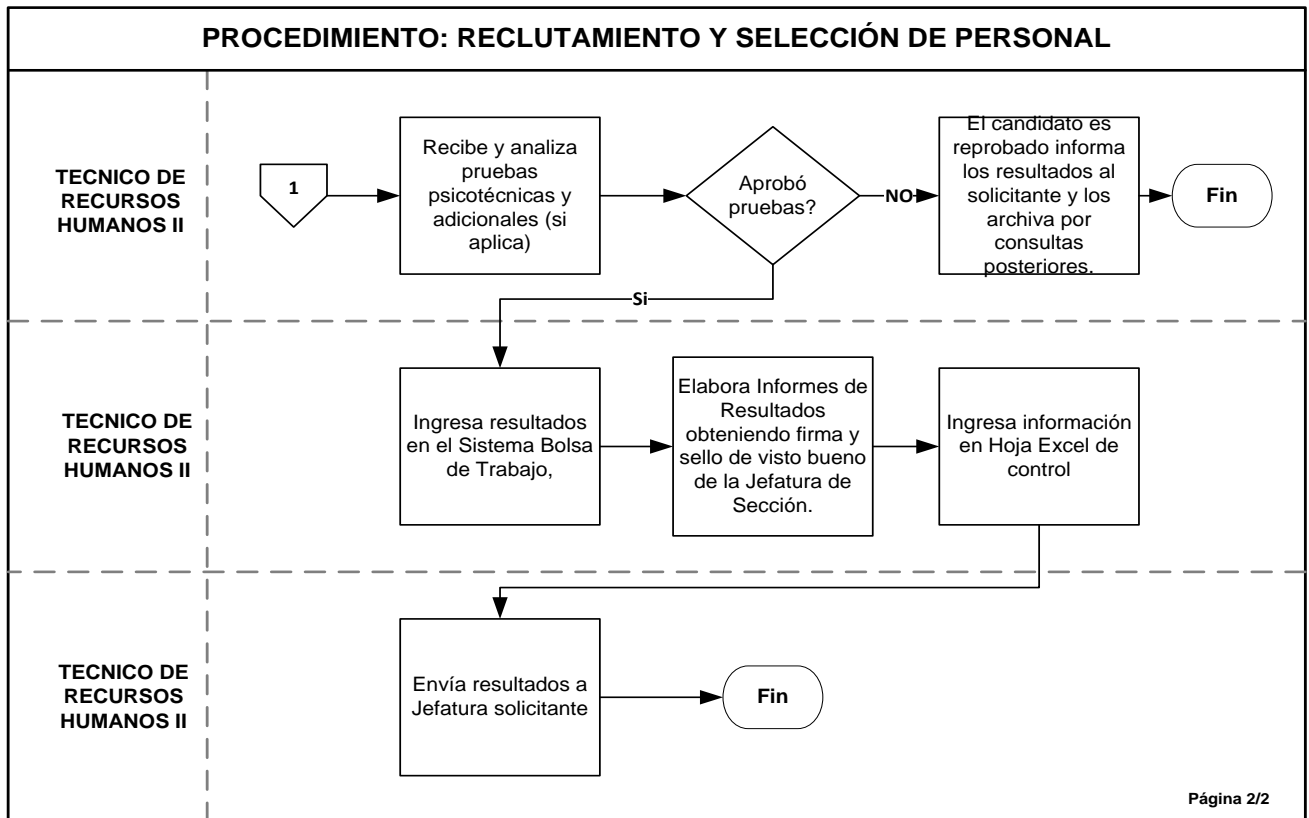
PROCEDIMIENTO: RECLUTAMIENTO Y SELECCIÓN DE PERSONAL

TECNICO DE RECURSOS HUMANOS II

1

Recibe y analiza pruebas psicotécnicas y adicionales (si aplica)

Aprobó pruebas?

NO

El candidato es reprobado informa los resultados al solicitante y los archiva por consultas posteriores.

Fin

Si

TECNICO DE RECURSOS HUMANOS II

Ingresa resultados en el Sistema Bolsa de Trabajo,

Elabora Informes de Resultados obteniendo firma y sello de visto bueno de la Jefatura de Sección.

Ingresa información en Hoja Excel de control

TECNICO DE RECURSOS HUMANOS II

Envía resultados a Jefatura solicitante

Fin

Página 2/2